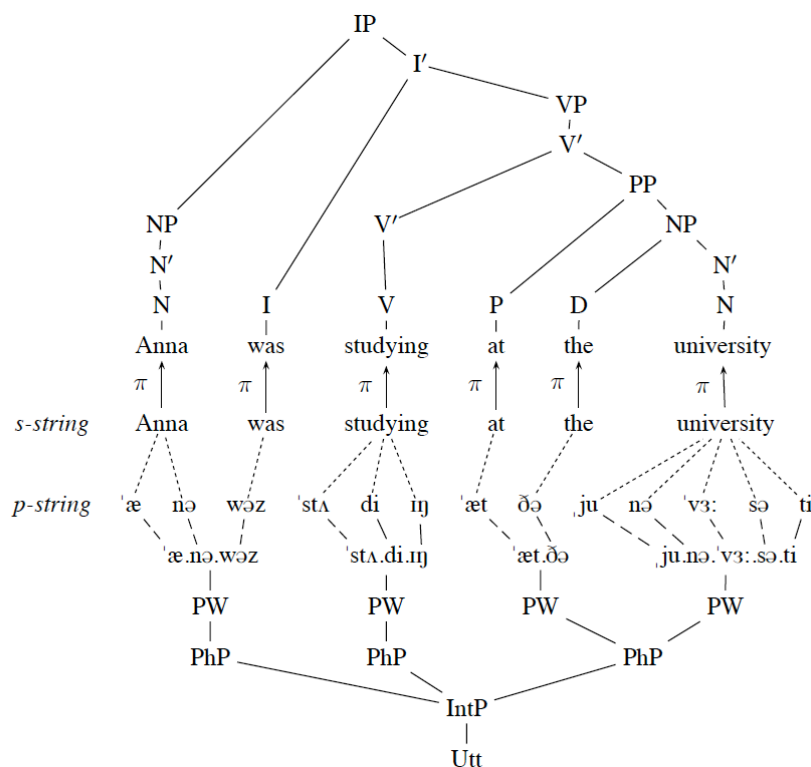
IP
I′
VP
V′
PP
NP
N′
N
V′
V
I
P
D
NP
N′
N
Anna
was
studying
at
the
university
π
π
π
π
π
π
s-string
Anna
was
studying
at
the
university
p-string
ˈæ
nə
wəz
ˈstʌ
di
ɪŋ
ˈæt
ðə
ju
nə
ˈvɜː
sə
ti
ˈæ.nə.wəz
ˈstʌ.di.ɪŋ
ˈæt.ðə
ju.nə.ˈvɜː.sə.ti
PW
PW
PW
PW
PhP
PhP
PhP
IntP
Utt